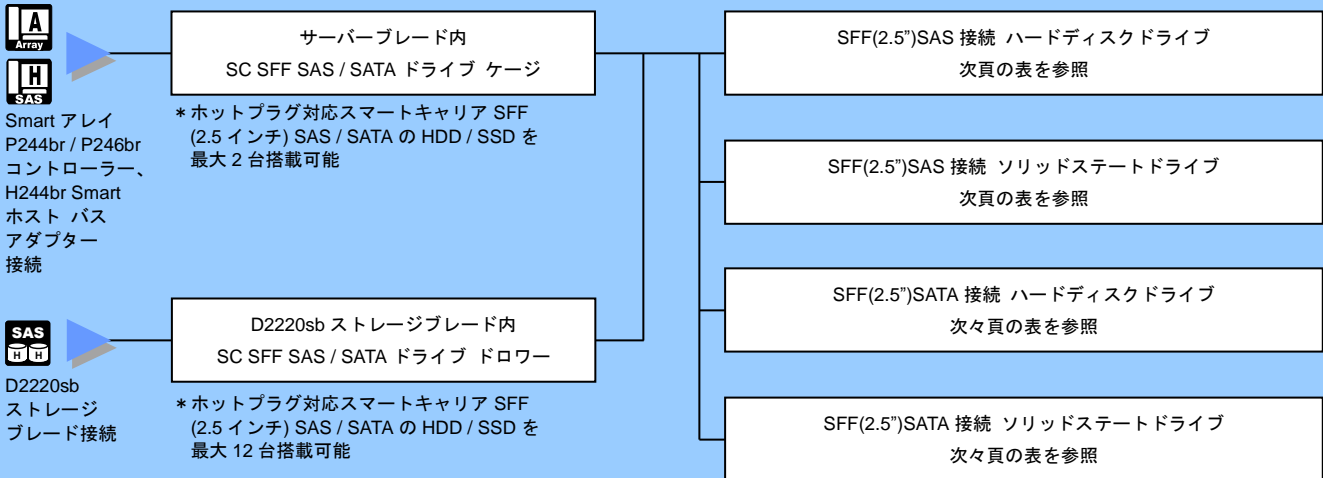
A
Array

H
SAS

Smart アレイ P244br / P246br コントローラー、H244br Smart ホスト バス アダプター 接続

サーバーブレード内
SC SFF SAS / SATA ドライブ ケージ

＊ホットプラグ対応スマートキャリア SFF (2.5 インチ) SAS / SATA の HDD / SSD を最大 2 台搭載可能

SAS
H H

D2220sb ストレージ ブレード接続

D2220sb ストレージブレード内
SC SFF SAS / SATA ドライブ ドロワー

＊ホットプラグ対応スマートキャリア SFF (2.5 インチ) SAS / SATA の HDD / SSD を最大 12 台搭載可能

SFF(2.5")SAS 接続 ハードディスクドライブ
次頁の表を参照

SFF(2.5")SAS 接続 ソリッドステートドライブ
次頁の表を参照

SFF(2.5")SATA 接続 ハードディスクドライブ
次々頁の表を参照

SFF(2.5")SATA 接続 ソリッドステートドライブ
次々頁の表を参照